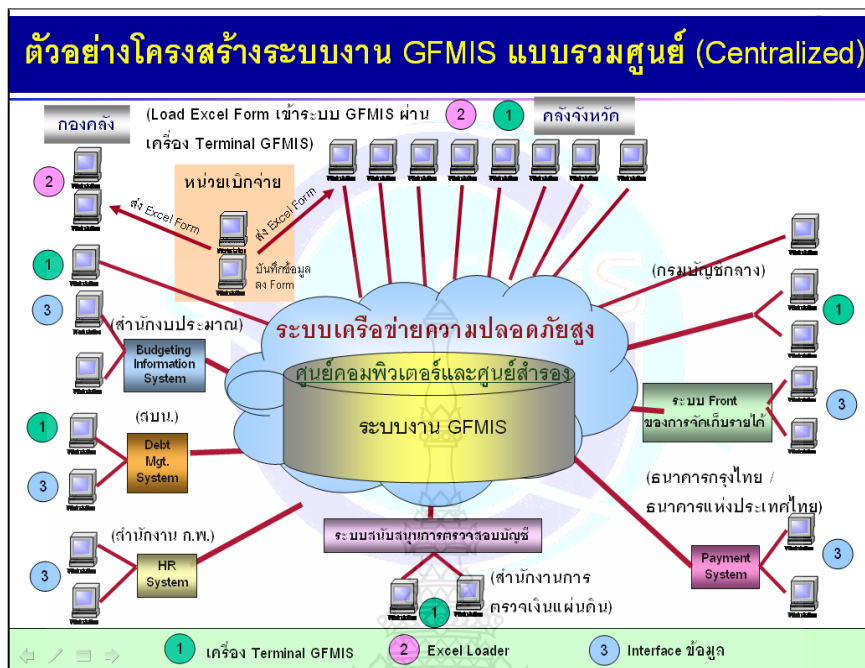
ตัวอย่างโครงสร้างระบบงาน GFMIS แบบรวมศูนย์ (Centralized)

กองคลัง

(Load Excel Form เข้าระบบ GFMIS ผ่าน เครื่อง Terminal GFMIS)

2

1

คลังจังหวัด

2

หน่วยเบิกจ่าย

ส่ง Excel Form

ส่ง Excel Form

บันทึกข้อมูลลง Form

1

(กรมบัญชีกลาง)

3

(สำนักงบประมาณ)

Budgeting Information System

ระบบเครือข่ายความปลอดภัยสูง

1

ศูนย์คอมพิวเตอร์และศูนย์สำรอง

ระบบงาน GFMIS

3

ระบบ Front ของการจัดเก็บรายได้

(สบน.)

1

Debt Mgt. System

3

(ธนาคารกรุงไทย / ธนาคารแห่งประเทศไทย)

(สำนักงาน ก.พ.)

ระบบสนับสนุนการตรวจสอบบัญชี

3

3

HR System

Payment System

(สำนักงานการตรวจเงินแผ่นดิน)

1

1 เครื่อง Terminal GFMIS

2 Excel Loader

3 Interface ข้อมูล